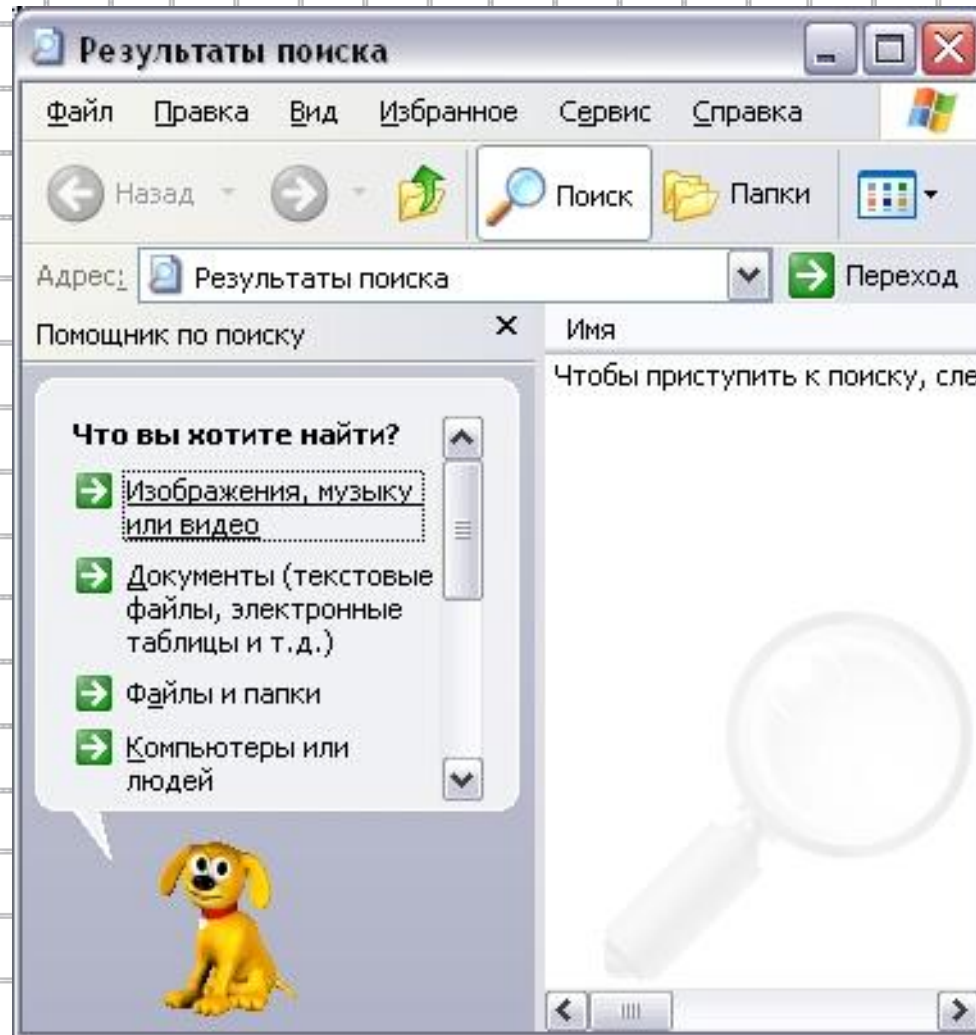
Результаты поиска

Файл Правка Вид Избранное Сервис Справка

Назад Поиск Папки

Адрес: Результаты поиска Переход

Помощник по поиску ×

Имя

Чтобы приступить к поиску, сле

Что вы хотите найти?

Изображения, музыку или видео

Документы (текстовые файлы, электронные таблицы и т.д.)

Файлы и папки

Компьютеры или людей